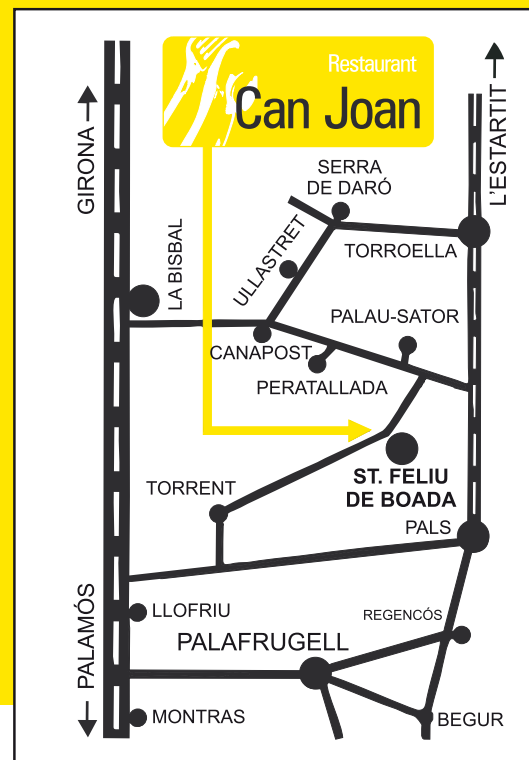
Restaurant
Can Joan

GIRONA →
L'ESTARTIT →
SERRA DE DARÓ
TORROELLA
ULLASTRET
LA BISBAL
PALAU-SATOR
CANAPOST
PERATALLADA
ST. FELIU DE BOADA
TORRENT
PALS
LLOFRIU
REGENCÓS
PALAFRUGELL
← PALAMÓS
MONTRAS
BEGUR